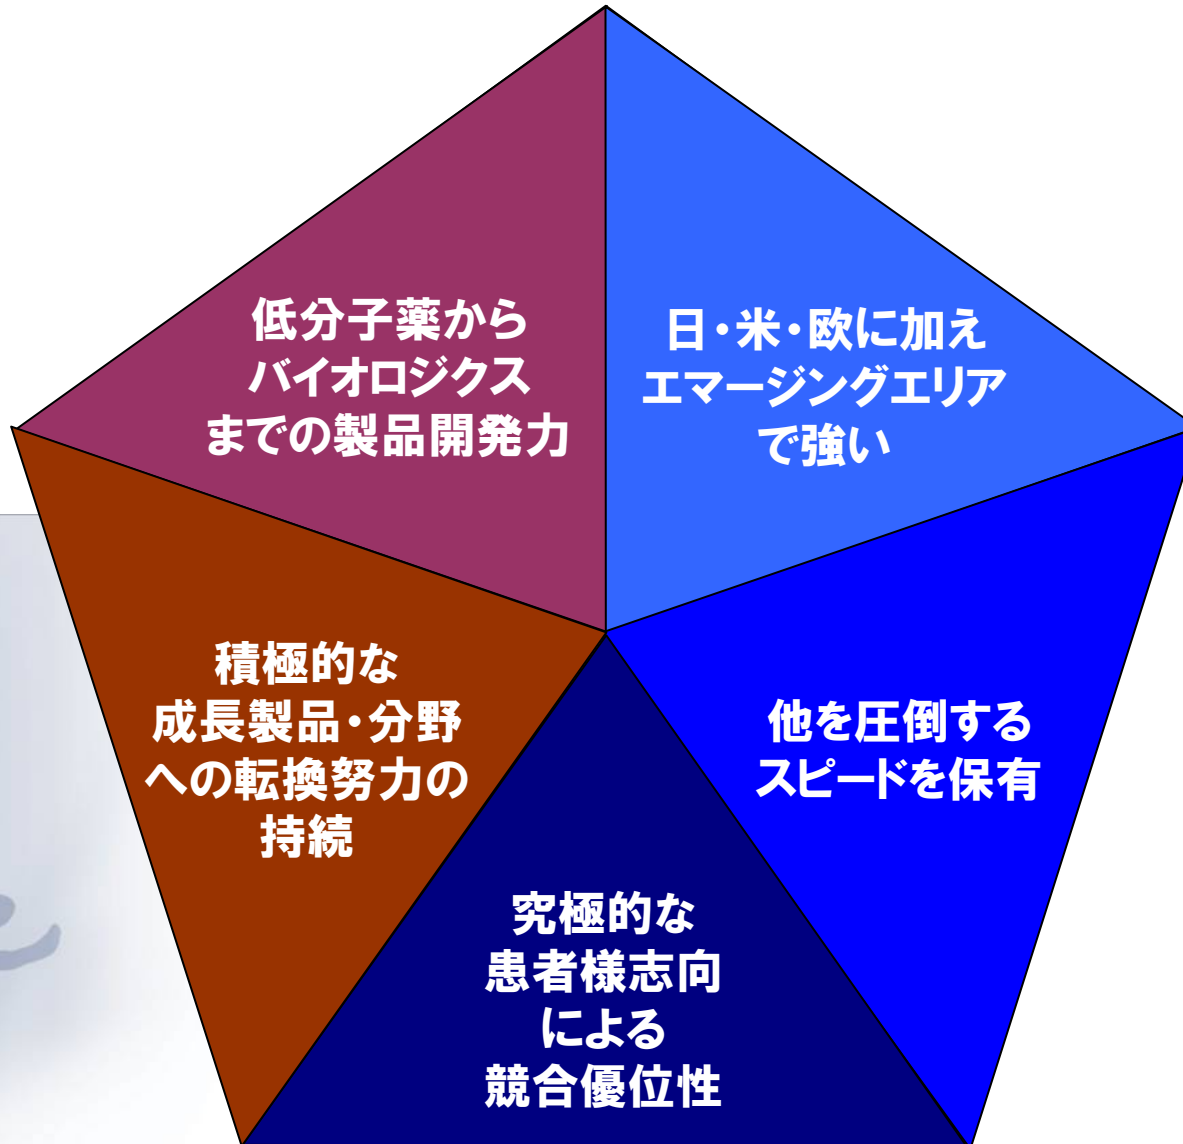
低分子薬から
バイオロジクス
までの製品開発力

日・米・欧に加え
エマージングエリア
で強い

積極的な
成長製品・分野
への転換努力の
持続

他を圧倒する
スピードを保有

究極的な
患者様志向
による
競合優位性